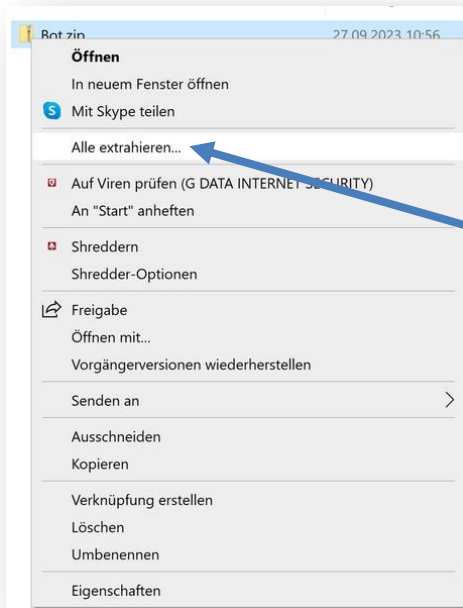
Bot.zip 27.09.2023 10:56

Öffnen
In neuem Fenster öffnen
Mit Skype teilen
Alle extrahieren...
Auf Viren prüfen (G DATA INTERNET SECURITY)
An "Start" anheften
Shreddern
Shredder-Optionen
Freigabe
Öffnen mit...
Vorgängerversionen wiederherstellen
Senden an
Ausschneiden
Kopieren
Verknüpfung erstellen
Löschen
Umbenennen
Eigenschaften